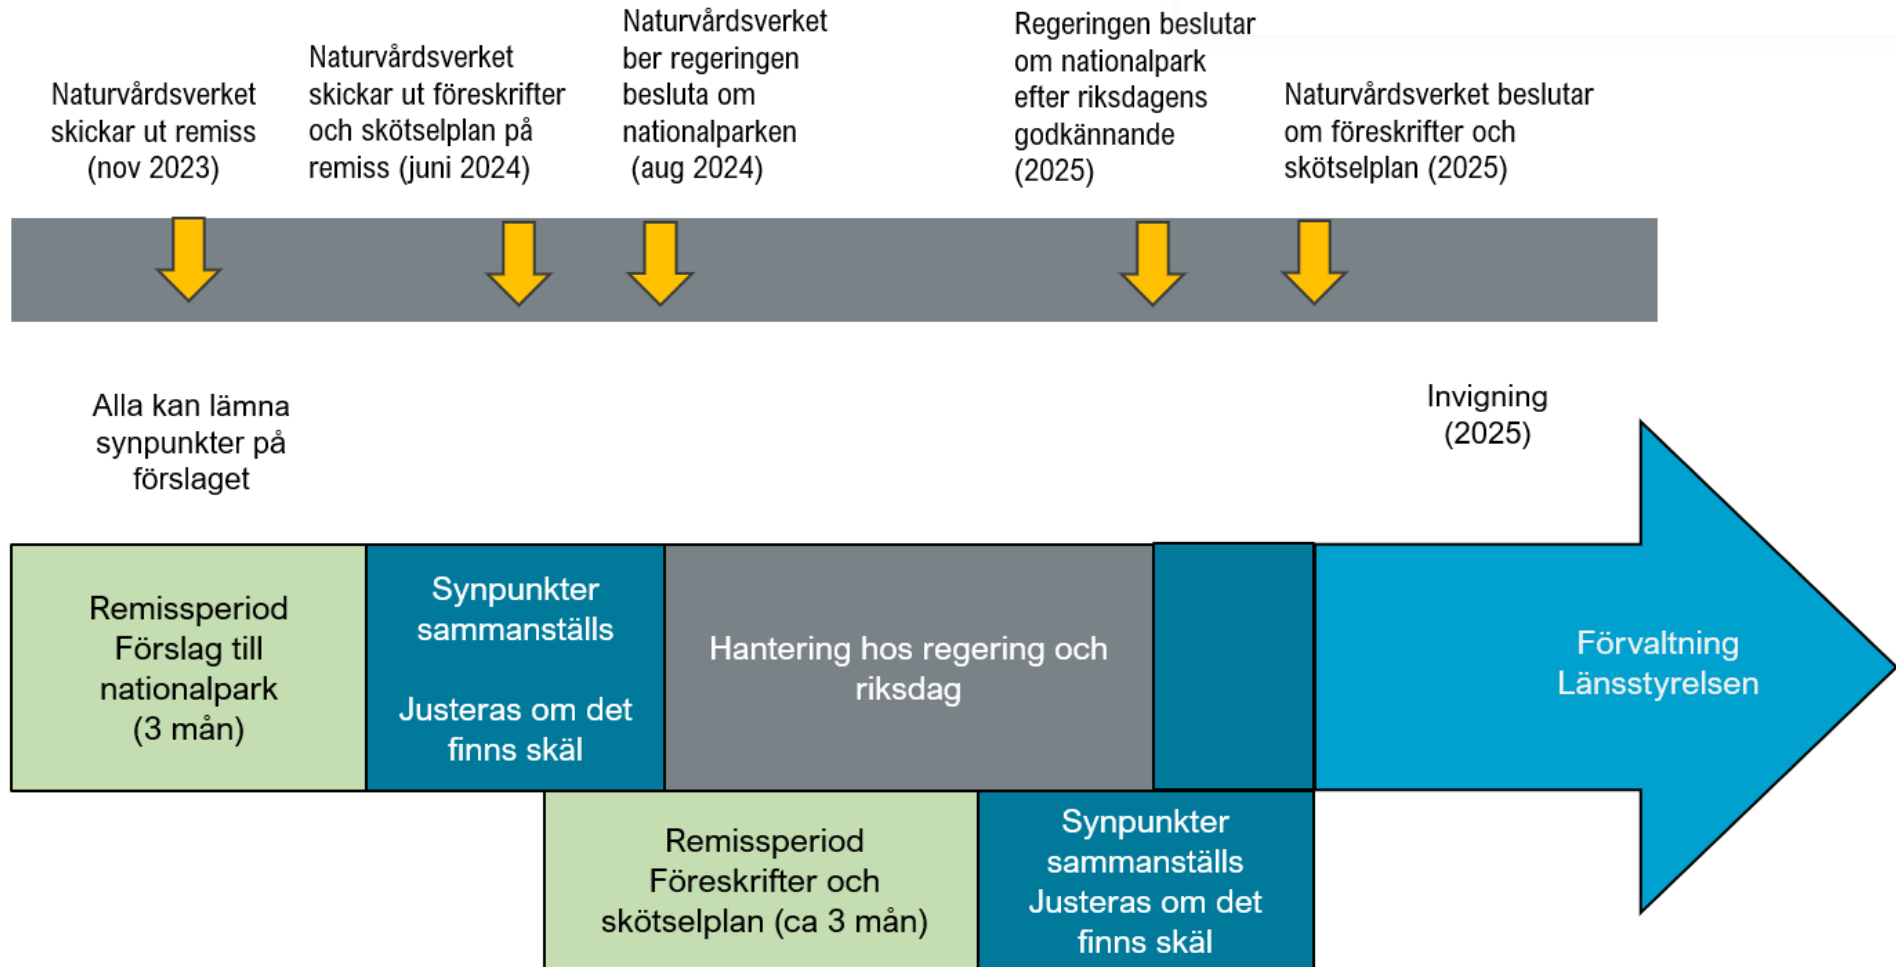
Naturvårdsverket skickar ut remiss (nov 2023)

Naturvårdsverket skickar ut föreskrifter och skötselplan på remiss (juni 2024)

Naturvårdsverket ber regeringen besluta om nationalparken (aug 2024)

Regeringen beslutar om nationalpark efter riksdagens godkännande (2025)

Naturvårdsverket beslutar om föreskrifter och skötselplan (2025)

Alla kan lämna synpunkter på förslaget

Invigning (2025)

Remissperiod Förslag till nationalpark (3 mån)

Synpunkter sammanställs

Justeras om det finns skäl

Hantering hos regering och riksdag

Förvaltning Länsstyrelsen

Remissperiod Föreskrifter och skötselplan (ca 3 mån)

Synpunkter sammanställs Justeras om det finns skäl